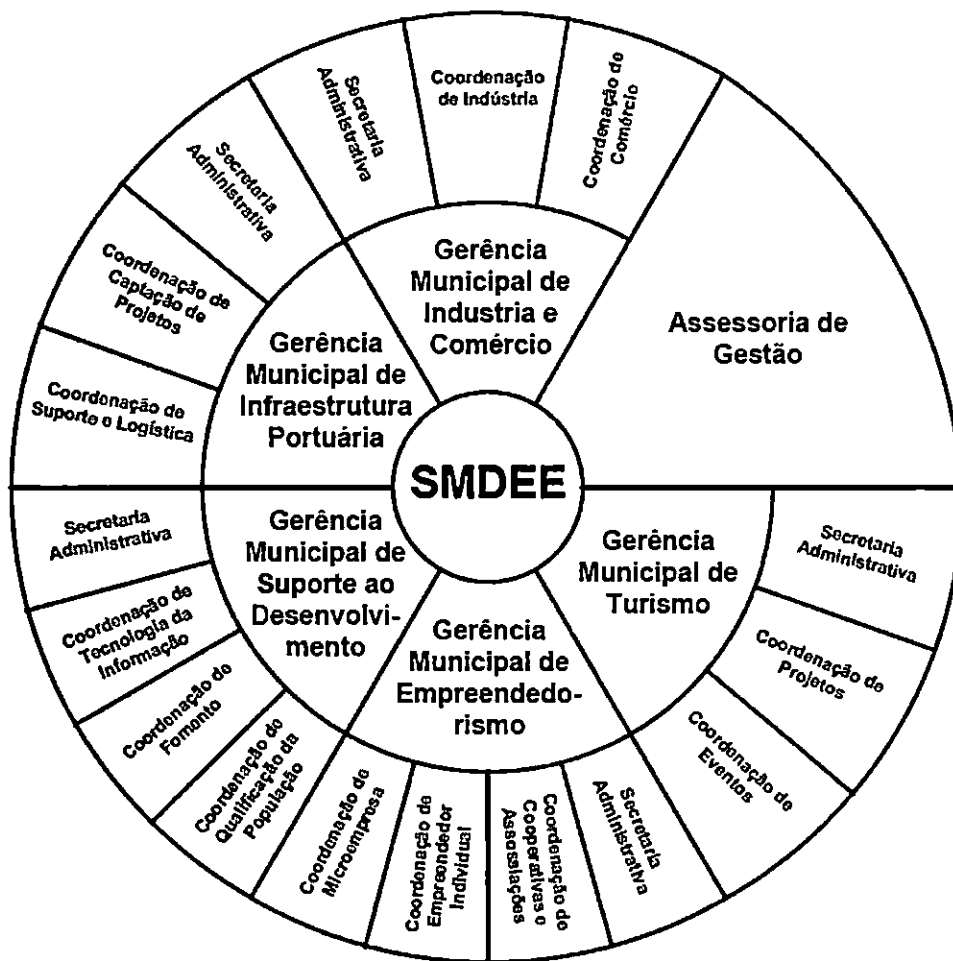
SMDEE

Gerência Municipal de Industria e Comércio

Coordenação de Indústria

Coordenação do Comércio

Secretaria Administrativa

Assessoria de Gestão

Gerência Municipal de Infraestrutura Portuária

Secretaria Administrativa

Coordenação de Captação de Projetos

Coordenação de Suporte e Logística

Gerência Municipal de Turismo

Secretaria Administrativa

Coordenação de Projetos

Coordenação de Eventos

Gerência Municipal de Empreendedo-rismo

Secretaria Administrativa

Coordenação de Cooperativas e Associações

Coordenação de Empreendedor Individual

Coordenação de Microempresa

Gerência Municipal de Suporte ao Desenvolvi-mento

Secretaria Administrativa

Coordenação de Tecnologia da Informação

Coordenação de Fomento

Coordenação de Qualificação da População